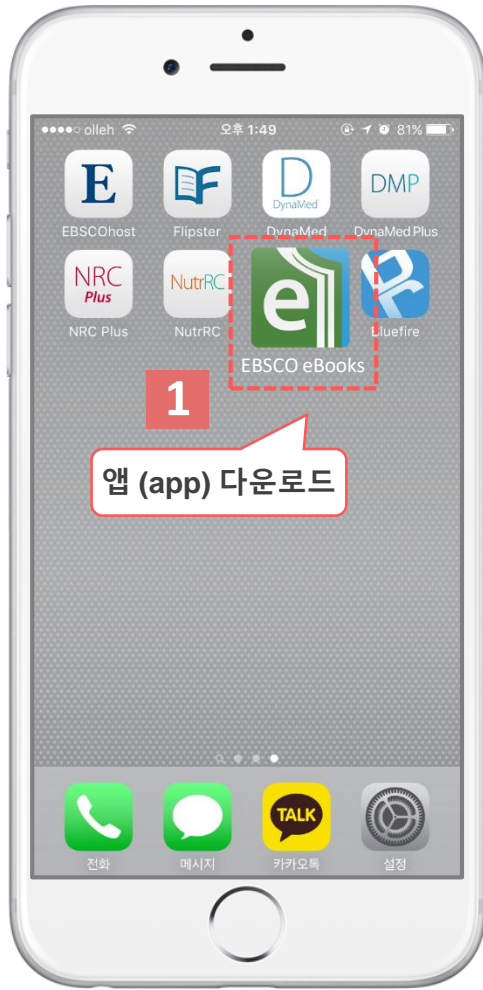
●●●●○ olleh 오후 1:49 81%

E
EBSCOhost

F
Flipster

D
DynaMed
DynaMed

DMP
DynaMed Plus

NRC Plus
NRC Plus

NutrRC
NutrRC

e
EBSCO eBooks

Bluefire

1

앱 (app) 다운로드

TALK

전화

메시지

카카오톡

설정